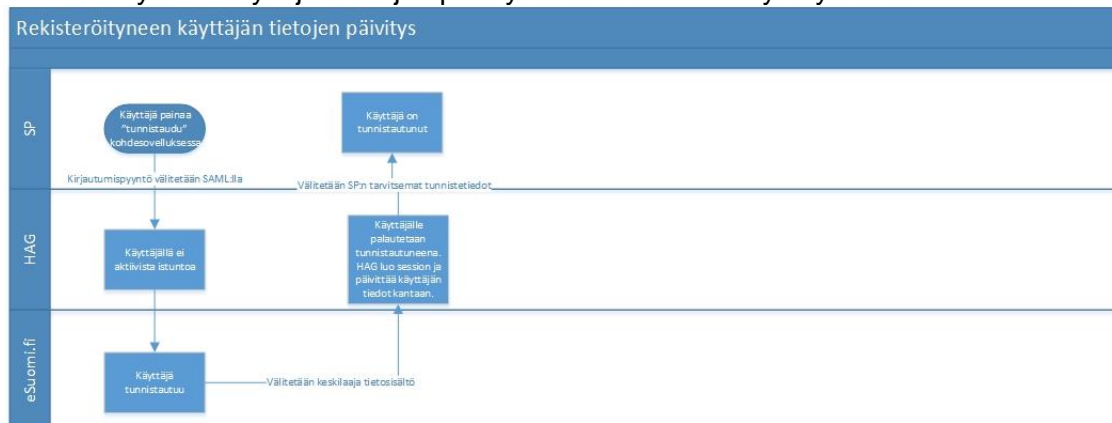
Rekisteröityneen käyttäjän tietojen päivitys

SP

Käyttäjä painaa "tunnistaudu" kohdesovelluksessa

Käyttäjä on tunnistautunut

Kirjautumispyyntö välitetään SAML:lla

Välitetään SP:n tarvitsemat tunnistetiedot

HAG

Käyttäjällä ei aktiivista istuntoa

Käyttäjälle palautetaan tunnistautuneena. HAG luo session ja päivittää käyttäjän tiedot kantaan.

eSuomi.fi

Käyttäjä tunnistautuu

Välitetään keskilaaja tietosisältö